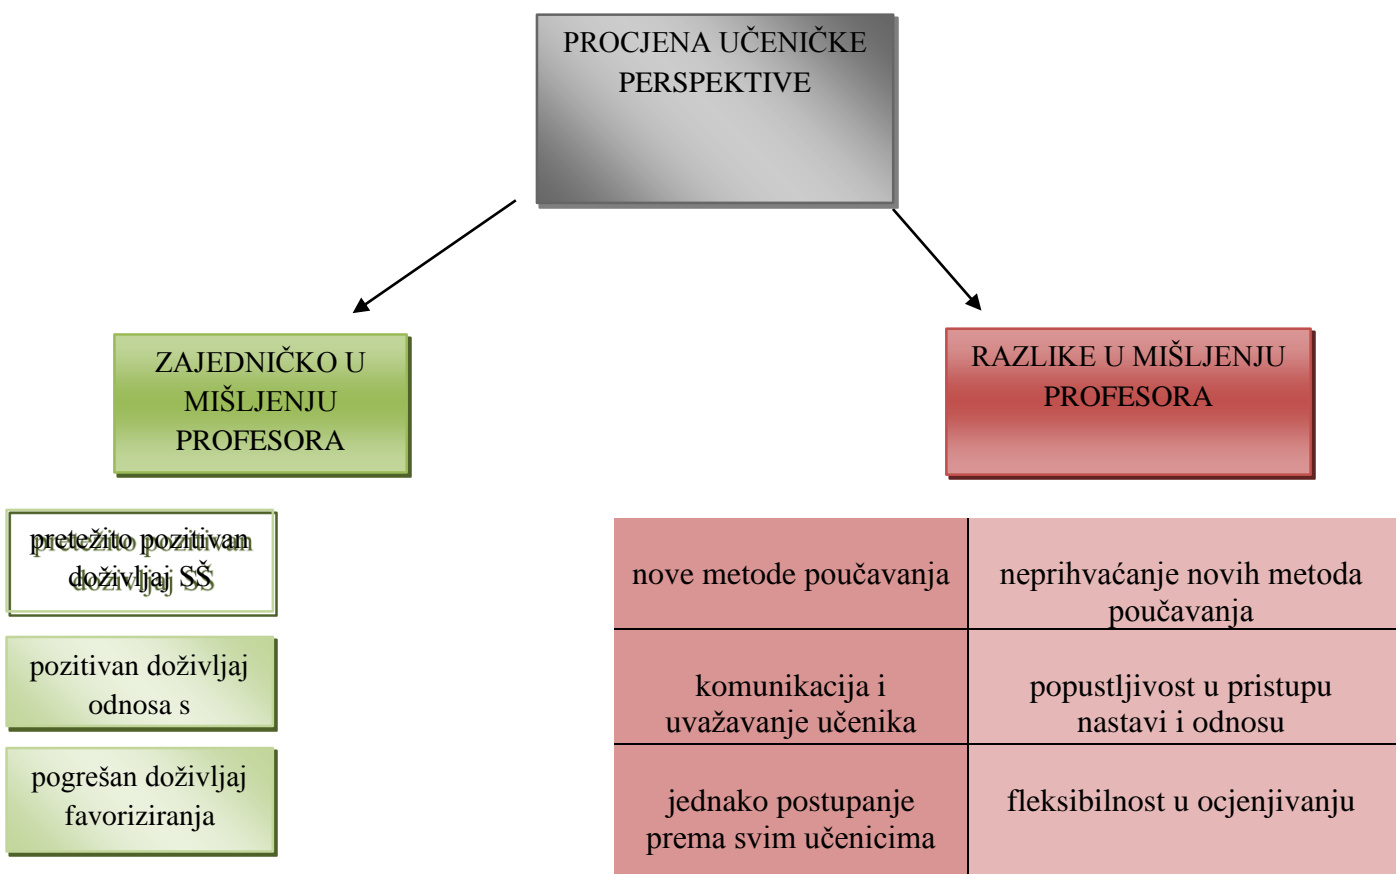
PROCJENA UČENIČKE PERSPEKTIVE

ZAJEDNIČKO U MIŠLJENJU PROFESORA

RAZLIKE U MIŠLJENJU PROFESORA

pretežito pozitivan doživljaj SŠ

pozitivan doživljaj odnosa s

pogrešan doživljaj favoriziranja

| nove metode poučavanja | neprihvaćanje novih metoda poučavanja |
|---|---|
| komunikacija i uvažavanje učenika | popustljivost u pristupu nastavi i odnosu |
| jednako postupanje prema svim učenicima | fleksibilnost u ocjenjivanju |